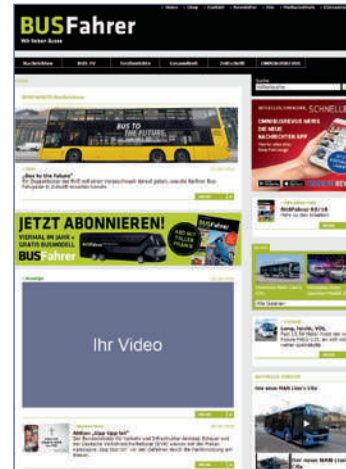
BUSFahrer
Wir lieben Busse

BUS TO THE FUTURE

„Bus to the Future“

JETZT ABONNIEREN!
9 MAL IM JAHR + GRATIS BUSMODELL
BUSFahrer

Ihr Video

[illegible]

SCHNELLE

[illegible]

BUSFahrer 03/18

Long, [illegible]

Neue MAN Lion's City

Der neue MAN Lion's